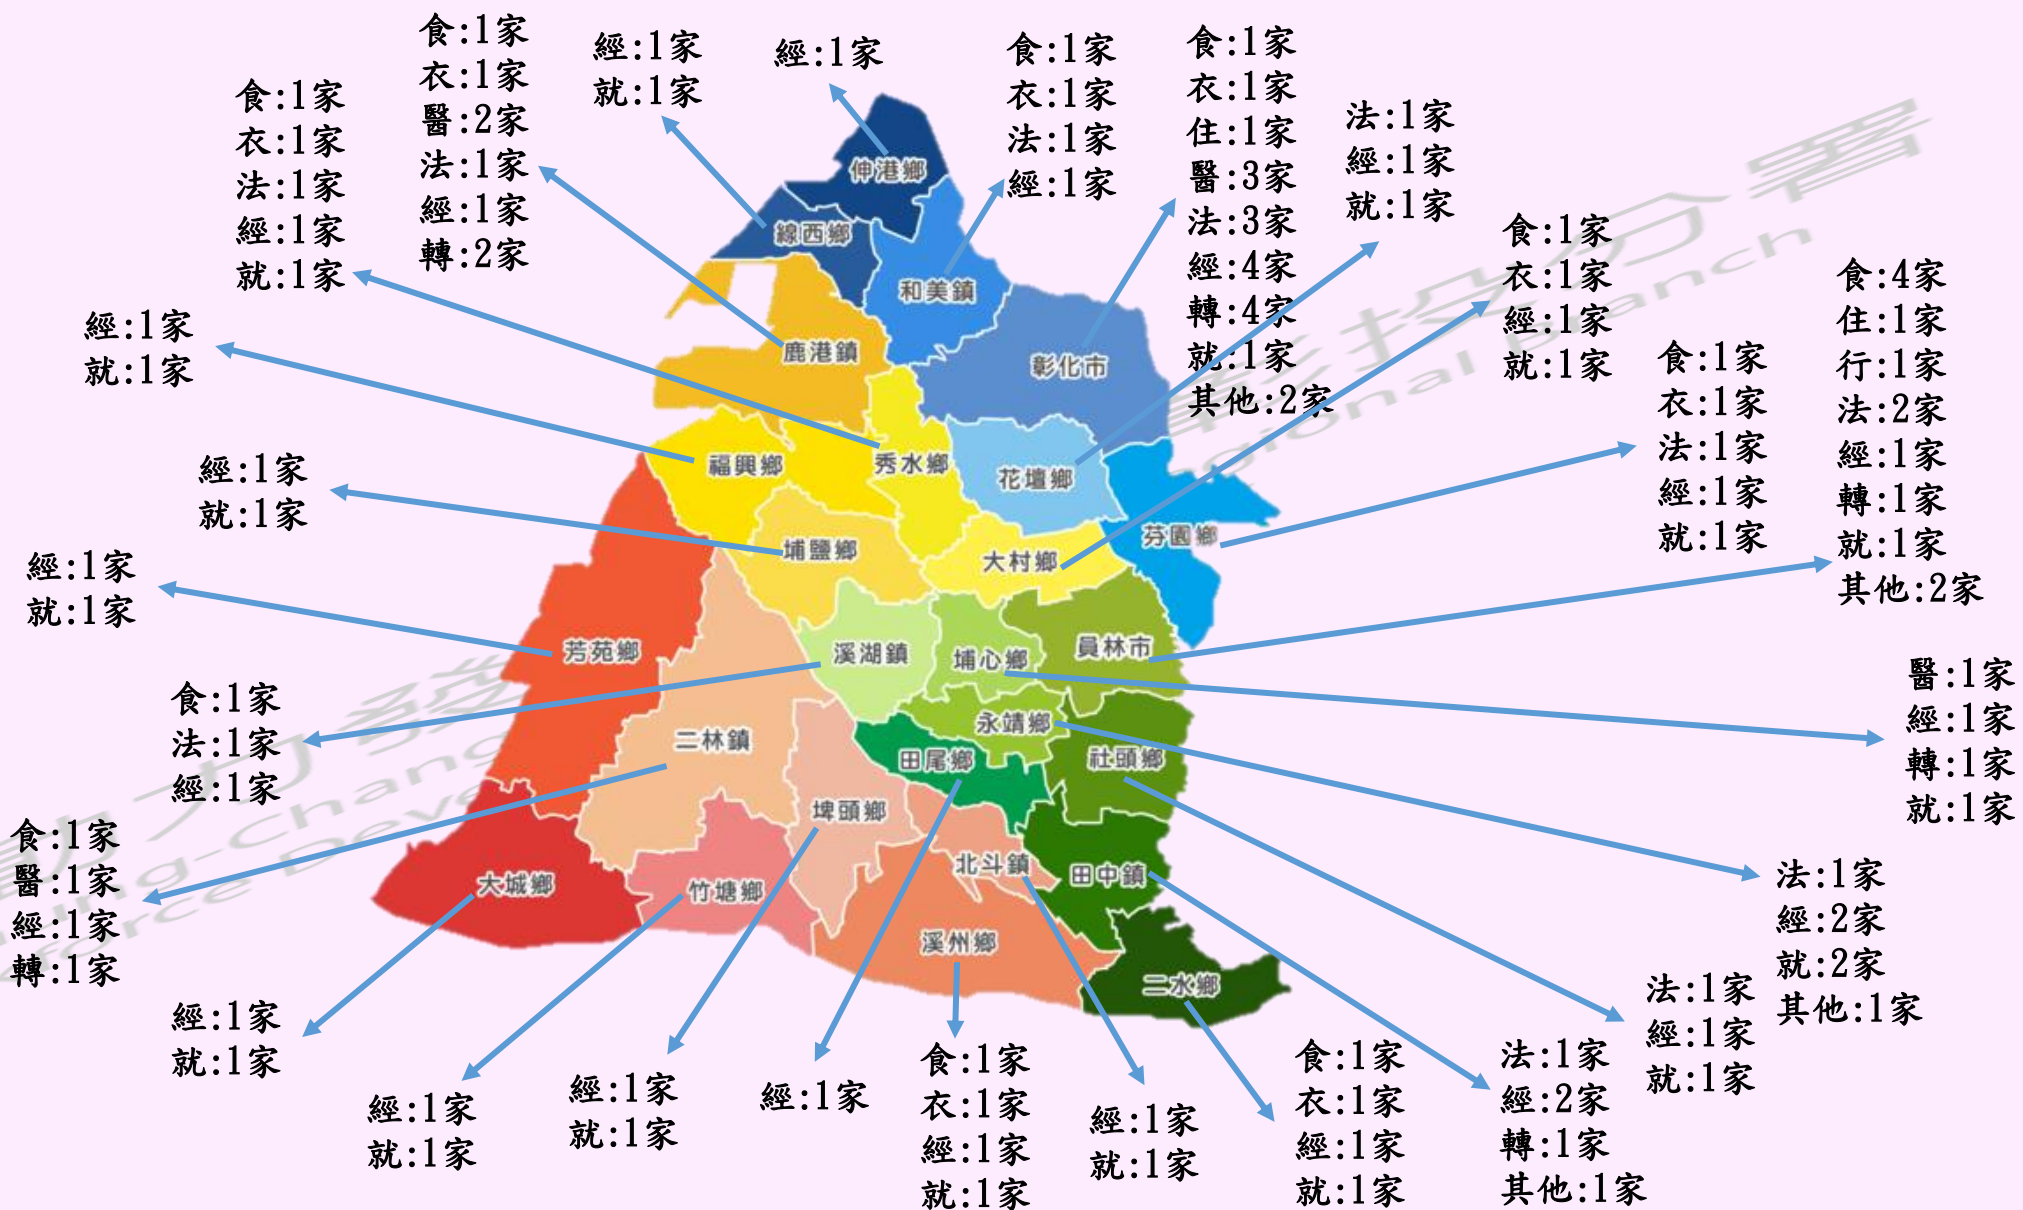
食:1家
衣:1家
醫:2家
法:1家
經:1家
轉:2家

經:1家
就:1家

經:1家

食:1家
衣:1家
法:1家
經:1家

食:1家
衣:1家
住:1家
醫:3家
法:3家
經:4家
轉:4家
就:1家
其他:2家

法:1家
經:1家
就:1家

食:1家
衣:1家
法:1家
經:1家
就:1家

經:1家
就:1家

食:1家
衣:1家
經:1家
就:1家

食:4家
住:1家
行:1家
法:2家
經:1家
轉:1家
就:1家
其他:2家

食:1家
衣:1家
法:1家
經:1家
就:1家

經:1家
就:1家

經:1家
就:1家

伸港鄉
線西鄉
和美鎮
鹿港鎮
彰化市
福興鄉
秀水鄉
花壇鄉
芬園鄉
埔鹽鄉
大村鄉
芳苑鄉
溪湖鎮
埔心鄉
員林市
二林鎮
永靖鄉
田尾鄉
社頭鄉
埤頭鄉
北斗鎮
大城鄉
竹塘鄉
田中鎮
溪州鄉
二水鄉

醫:1家
經:1家
轉:1家
就:1家

食:1家
法:1家
經:1家

食:1家
醫:1家
經:1家
轉:1家

法:1家
經:2家
就:2家
其他:1家

經:1家
就:1家

法:1家
經:1家
就:1家

經:1家
就:1家

經:1家
就:1家

經:1家

食:1家
衣:1家
經:1家
就:1家

經:1家
就:1家

食:1家
衣:1家
經:1家
就:1家

法:1家
經:2家
轉:1家
其他:1家